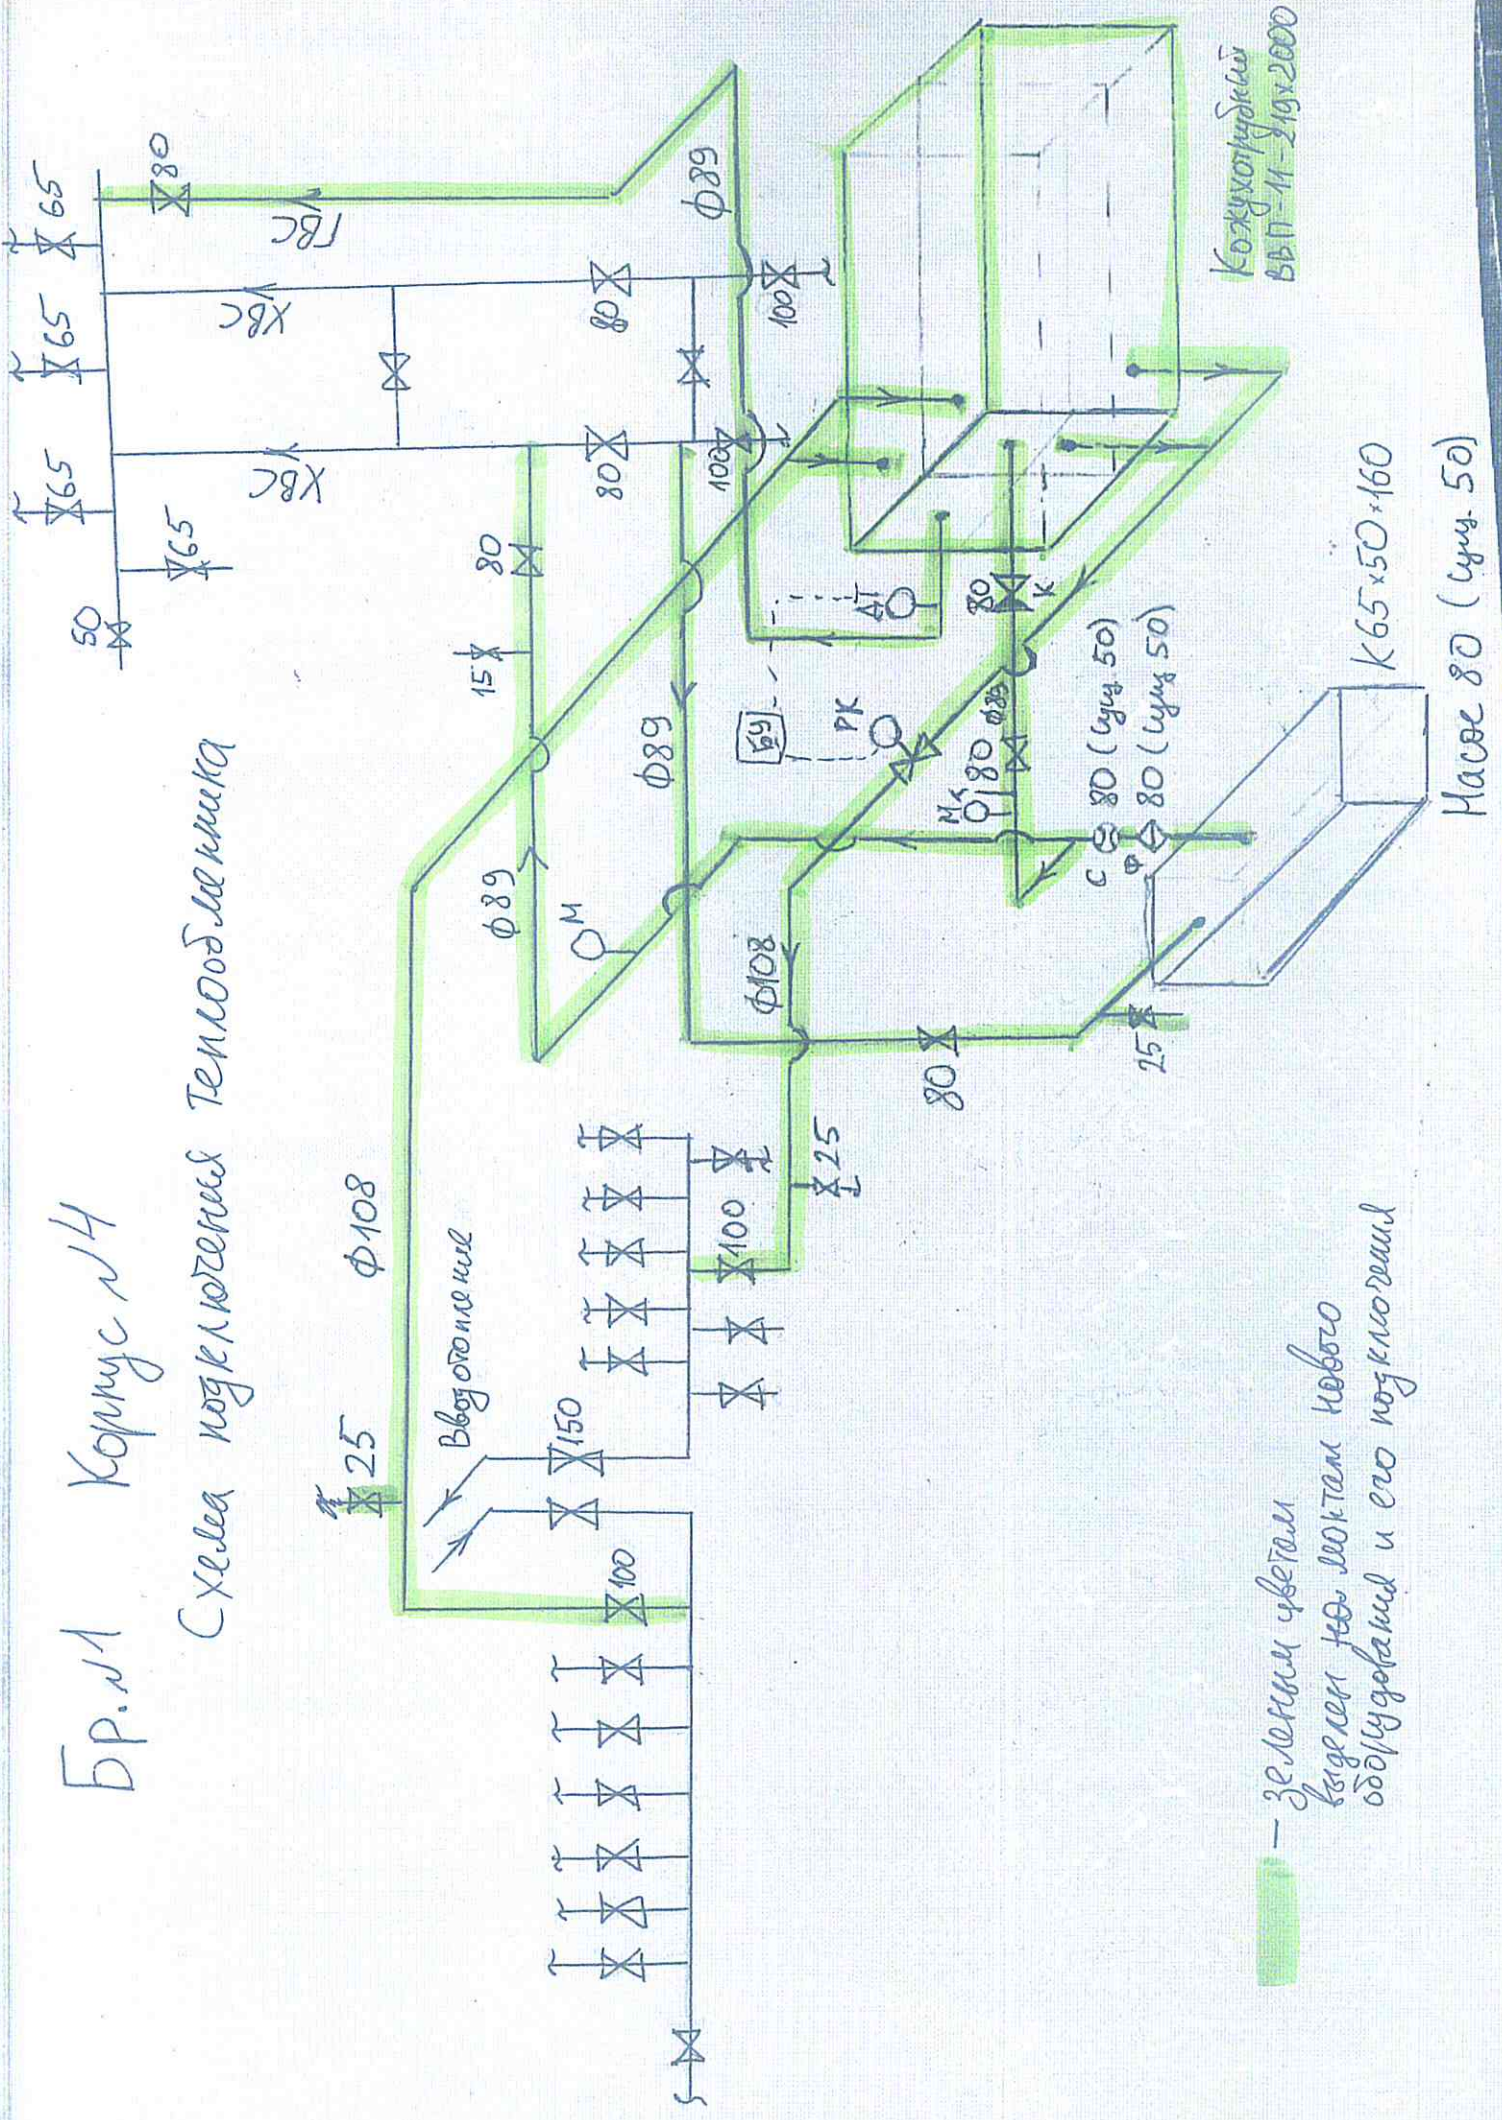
Бр. №1 Корпус №4

Схема подключения теплообменника

Ф108

25

Ввод отопления

150

100

100

25

Ф89

М

Ф89

15

80

50

65

65

65

65

80

ХВС

ХВС

ГВС

80

80

100

100

Ф89

Ф108

80

25

БУ

РК

ДТ

М

80

Ф89

80

К

С 80 (сущ 50)

Ф 80 (сущ 50)

Кожухотрубный ВВП-11-219х2000

К65х50х160

Насос 80 (сущ. 50)

— зеленым цветом выделен на монтаж нового оборудования и его подключения